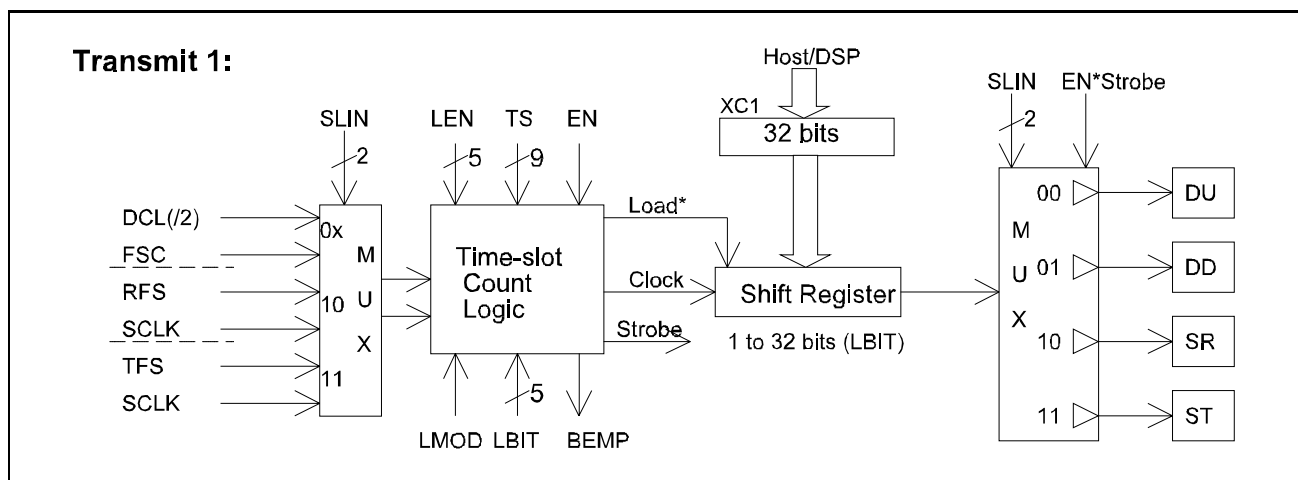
Transmit 1:

SLIN
2

DCL(/2)
FSC
RFS
SCLK
TFS
SCLK

0x
10
11
M
U
X

LEN
5
TS
9
EN

Time-slot
Count
Logic

LMOD
LBIT
5
BEMP

Load*
Clock
Strobe

Host/DSP
XC1
32 bits

Shift Register
1 to 32 bits (LBIT)

SLIN
2
EN*Strobe

M
U
X
00
01
10
11

DU
DD
SR
ST